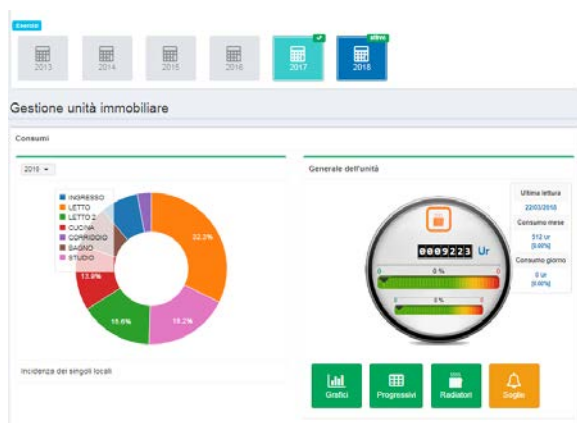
Esercizi

2013

2014

2015

2016

2017

attivo

2018

Gestione unità immobiliare

Consumi

2018

INGRESSO
LETTO
LETTO 2
CUCINA
CORRIDOIO
BAGNO
STUDIO

32.2%

18.2%

18.6%

13.8%

Incidenza dei singoli locali

Generale dell'unità

0009223 Ur

0 %

0 %

Ultima lettura
22/03/2018
Consumo mese
312 Ur
(0.00%)
Consumo giorno
0 Ur
(0.00%)

Grafici

Progressivi

Radiatori

Soglie